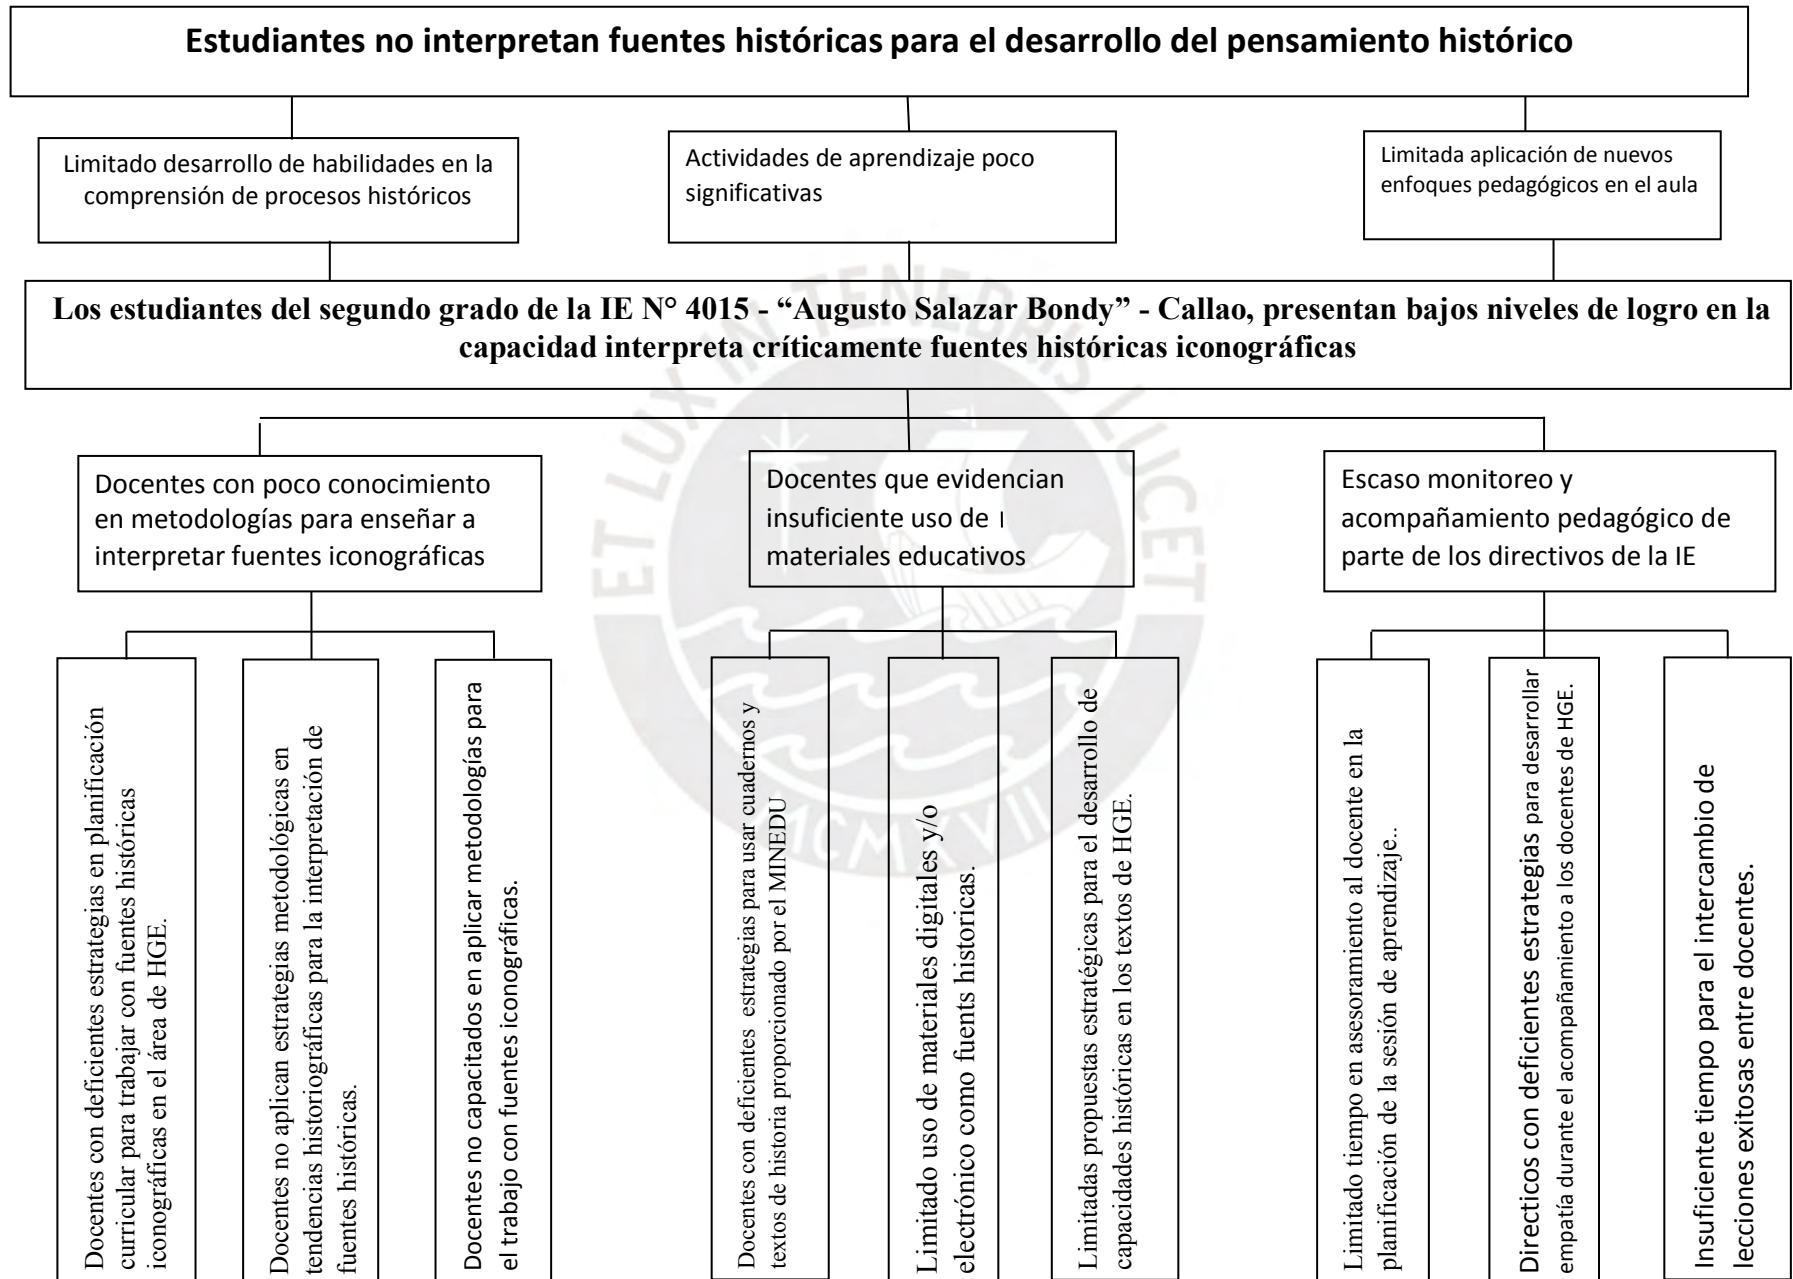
Estudiantes no interpretan fuentes históricas para el desarrollo del pensamiento histórico

Limitado desarrollo de habilidades en la comprensión de procesos históricos

Actividades de aprendizaje poco significativas

Limitada aplicación de nuevos enfoques pedagógicos en el aula

Los estudiantes del segundo grado de la IE N° 4015 - "Augusto Salazar Bondy" - Callao, presentan bajos niveles de logro en la capacidad interpreta críticamente fuentes históricas iconográficas

Docentes con poco conocimiento en metodologías para enseñar a interpretar fuentes iconográficas

Docentes que evidencian insuficiente uso de materiales educativos

Escaso monitoreo y acompañamiento pedagógico de parte de los directivos de la IE

Docentes con deficientes estrategias en planificación curricular para trabajar con fuentes históricas iconográficas en el área de HGE.

Docentes no aplican estrategias metodológicas en tendencias historiográficas para la interpretación de fuentes históricas.

Docentes no capacitados en aplicar metodologías para el trabajo con fuentes iconográficas.

Docentes con deficientes estrategias para usar cuadernos y textos de historia proporcionado por el MINEDU

Limitado uso de materiales digitales y/o electrónico como fuents historicas.

Limitadas propuestas estratégicas para el desarrollo de capacidades históricas en los textos de HGE.

Limitado tiempo en asesoramiento al docente en la planificación de la sesión de aprendizaje..

Directicos con deficientes estrategias para desarrollar empatía durante el acompañamiento a los docentes de HGE.

Insuficiente tiempo para el intercambio de lecciones exitosas entre docentes.